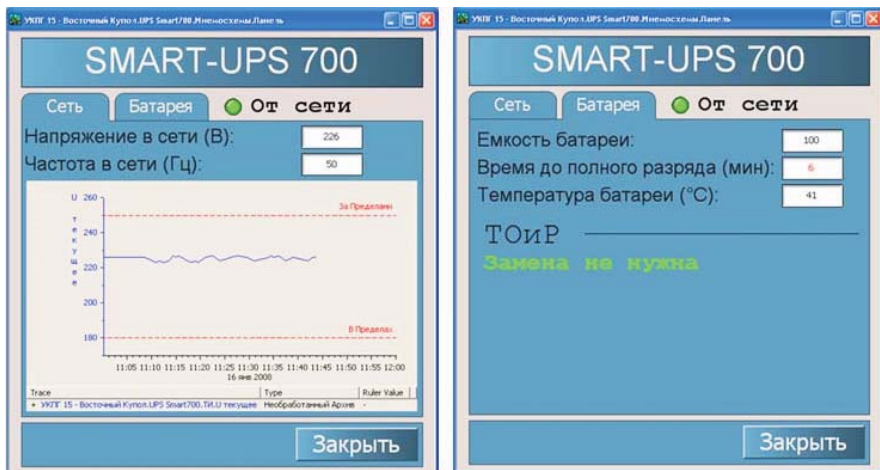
УКПГ 15 - Восточный Купол.UPS Smart700.Мнемосхема.Панель

SMART-UPS 700

Сеть | Батарея | От сети

Напряжение в сети (В): 226

Частота в сети (Гц): 50

U текущее

260

240

220

200

180

За Пределами

В Пределах

11:05 11:10 11:15 11:20 11:25 11:30 11:35 11:40 11:45 11:50 11:55 12:00
16 янв 2008

| Trace | Type | Ruler Value |
|---|---|---|
| УКПГ 15 - Восточный Купол.UPS Smart700.ТИ.U текущее | Необработанный Архив | - |

Закрыть

УКПГ 15 - Восточный Купол.UPS Smart700.Мнемосхема.Панель

SMART-UPS 700

Сеть | Батарея | От сети

Емкость батареи: 100

Время до полного разряда (мин): 6

Температура батареи (°C): 41

ТОиР

Замена не нужна

Закрыть